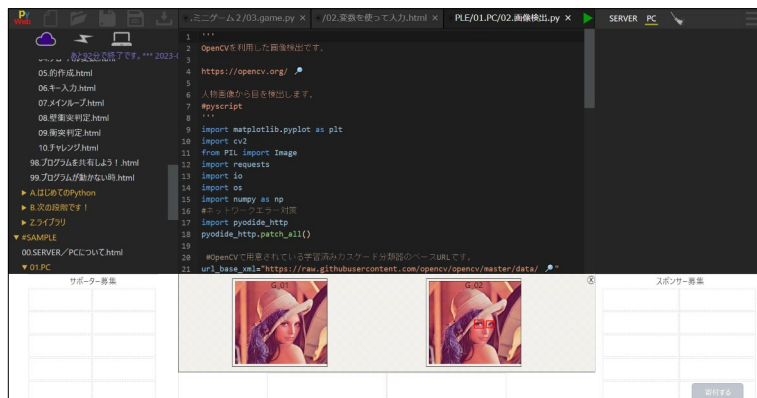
.ミニゲーム2/03.game.py ×
/02.変数を使って入力.html ×
PLE/01.PC/02.画像検出.py ×
SERVER PC

あと92分で終了です。*** 2023-
05.的作成.html
06.キー入力.html
07.メインループ.html
08.壁衝突判定.html
09.衝突判定.html
10.チャレンジ.html
98.プログラムを共有しよう！.html
99.プログラムが動かない時.html
► A.はじめてのPython
► B.次の段階です！
► Z.ライブラリ
▼ #SAMPLE
00.SERVER／PCについて.html
▼ 01.PC

1 '''
2 OpenCVを利用した顔検出です。
3
4 https://opencv.org/
5
6 人物画像から目を検出します。
7 #pyscript
8 '''
9 import matplotlib.pyplot as plt
10 import cv2
11 from PIL import Image
12 import requests
13 import io
14 import os
15 import numpy as np
16 #ネットワークエラー対策
17 import pyodide_http
18 pyodide_http.patch_all()
19
20 #OpenCVで用意されている学習済みカスケード分類器のベースURLです。
21 url_base_xml="https://raw.githubusercontent.com/opencv/opencv/master/data/

サポーター募集
G_01
G_02
スポンサー募集
寄付する